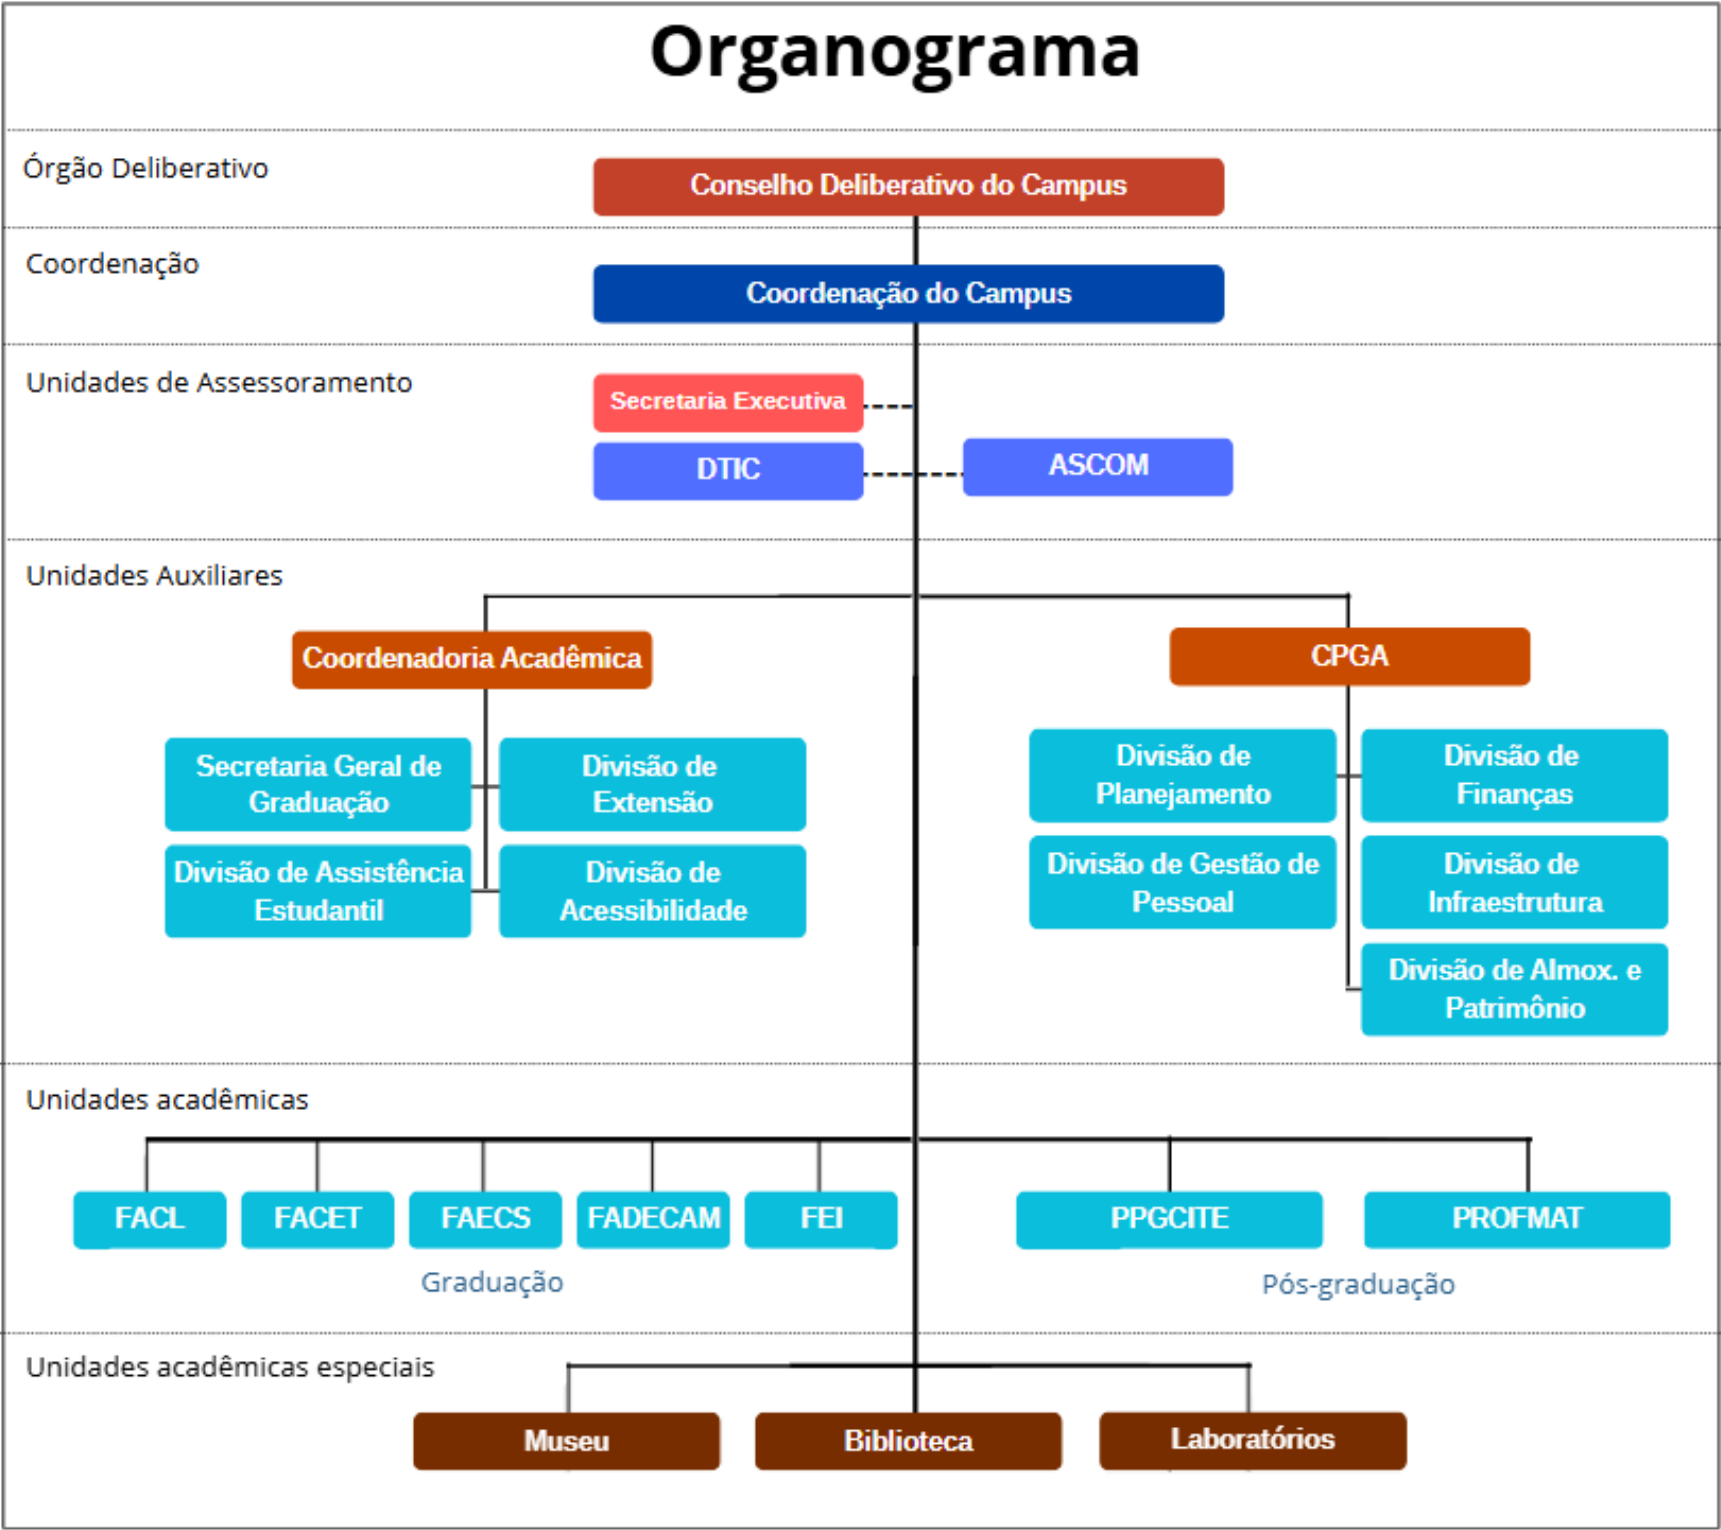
Organograma

Órgão Deliberativo

Conselho Deliberativo do Campus

Coordenação

Coordenação do Campus

Unidades de Assessoramento

Secretaria Executiva

DTIC

ASCOM

Unidades Auxiliares

Coordenadoria Acadêmica

Secretaria Geral de Graduação

Divisão de Extensão

Divisão de Assistência Estudantil

Divisão de Acessibilidade

CPGA

Divisão de Planejamento

Divisão de Finanças

Divisão de Gestão de Pessoal

Divisão de Infraestrutura

Divisão de Almox. e Patrimônio

Unidades acadêmicas

FACL

FACET

FAECS

FADECAM

FEI

Graduação

PPGCITE

PROFMAT

Pós-graduação

Unidades acadêmicas especiais

Museu

Biblioteca

Laboratórios